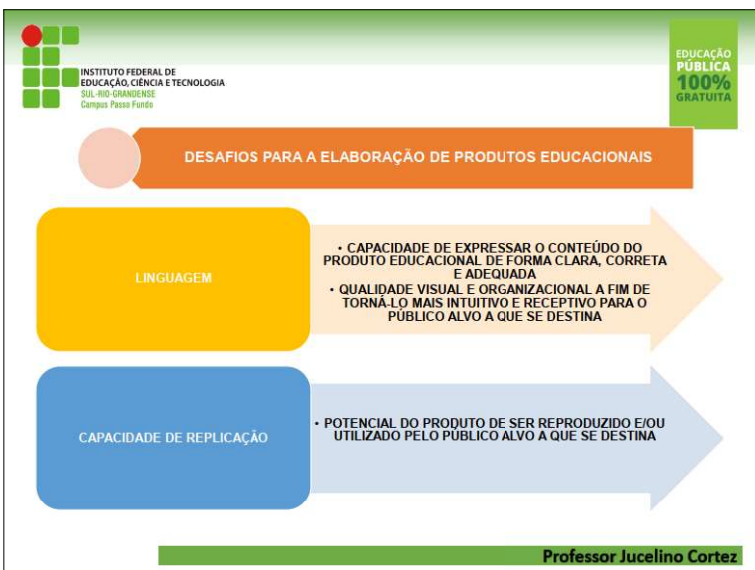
INSTITUTO FEDERAL DE EDUCAÇÃO, CIÊNCIA E TECNOLOGIA
SUL-RIO-GRANDENSE
Campus Passo Fundo

EDUCAÇÃO PÚBLICA 100% GRATUITA

DESAFIOS PARA A ELABORAÇÃO DE PRODUTOS EDUCACIONAIS

LINGUAGEM

• CAPACIDADE DE EXPRESSAR O CONTEÚDO DO PRODUTO EDUCACIONAL DE FORMA CLARA, CORRETA E ADEQUADA
• QUALIDADE VISUAL E ORGANIZACIONAL A FIM DE TORNÁ-LO MAIS INTUITIVO E RECEPTIVO PARA O PÚBLICO ALVO A QUE SE DESTINA

CAPACIDADE DE REPLICAÇÃO

• POTENCIAL DO PRODUTO DE SER REPRODUZIDO E/OU UTILIZADO PELO PÚBLICO ALVO A QUE SE DESTINA

Professor Jucelino Cortez